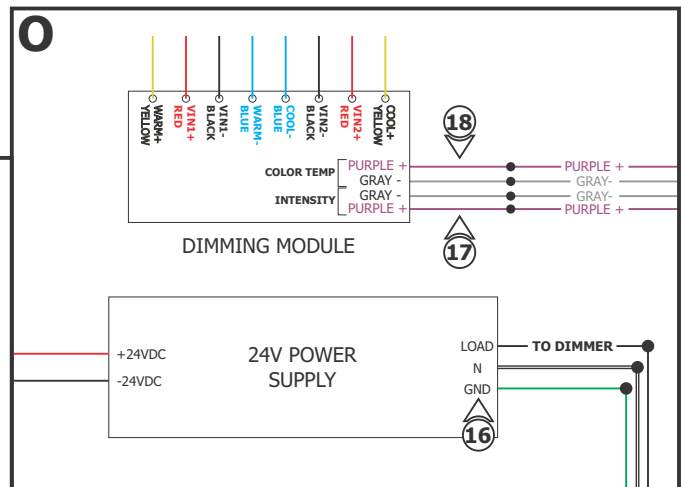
O

WARM+ YELLOW
VIN1+ RED
VIN1- BLACK
WARM- BLUE
COOL- BLUE
VIN2- BLACK
VIN2+ RED
COOL+ YELLOW

18

COLOR TEMP
PURPLE +
GRAY -
INTENSITY
GRAY -
PURPLE +

PURPLE +
GRAY-
GRAY-
PURPLE +

17

DIMMING MODULE

+24VDC
-24VDC

24V POWER SUPPLY

LOAD
N
GND

TO DIMMER

16